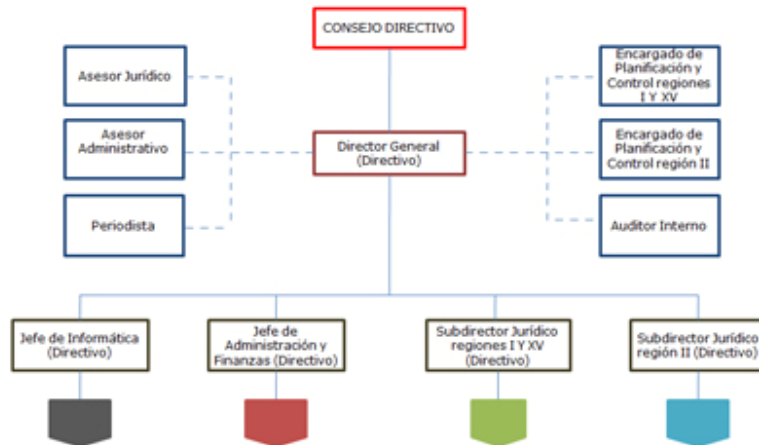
CONSEJO DIRECTIVO

Asesor Jurídico

Asesor Administrativo

Periodista

Director General (Directivo)

Encargado de Planificación y Control regiones I Y XV

Encargado de Planificación y Control región II

Auditor Interno

Jefe de Informática (Directivo)

Jefe de Administración y Finanzas (Directivo)

Subdirector Jurídico regiones I Y XV (Directivo)

Subdirector Jurídico región II (Directivo)